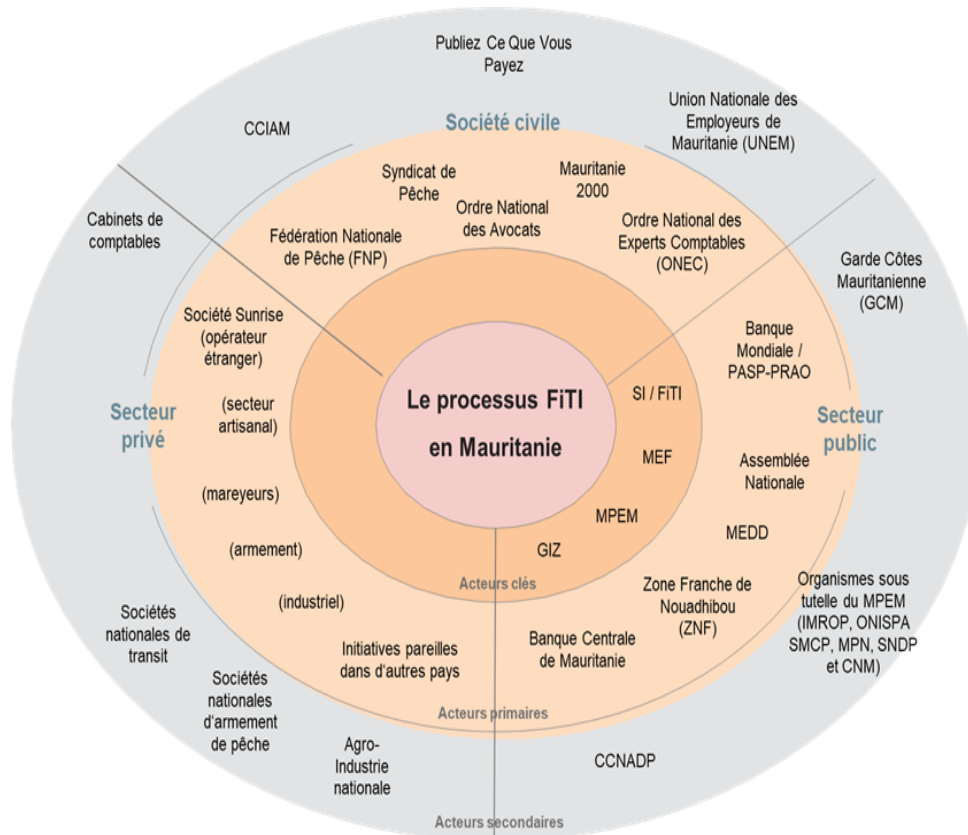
Publiez Ce Que Vous Payez

CCIAM

Société civile

Union Nationale des Employeurs de Mauritanie (UNEM)

Syndicat de Pêche

Mauritanie 2000

Ordre National des Avocats

Cabinets de comptables

Fédération Nationale de Pêche (FNP)

Ordre National des Experts Comptables (ONEC)

Garde Côtes Mauritanienne (GCM)

Société Sunrise (opérateur étranger)

Banque Mondiale / PASP-PRAO

Secteur privé

(secteur artisanal)

Le processus FiTI en Mauritanie

SI / FiTI

Secteur public

MEF

Assemblée Nationale

(mareyeurs)

MPEM

MEDD

(armement)

GIZ

Acteurs clés

Zone Franche de Nouadhibou (ZNF)

Organismes sous tutelle du MPEM (IMROP, ONISPA SMCP, MPN, SNDP et CNM)

(industriel)

Sociétés nationales de transit

Initiatives pareilles dans d'autres pays

Banque Centrale de Mauritanie

Sociétés nationales d'armement de pêche

Acteurs primaires

Agro-Industrie nationale

CCNADP

Acteurs secondaires